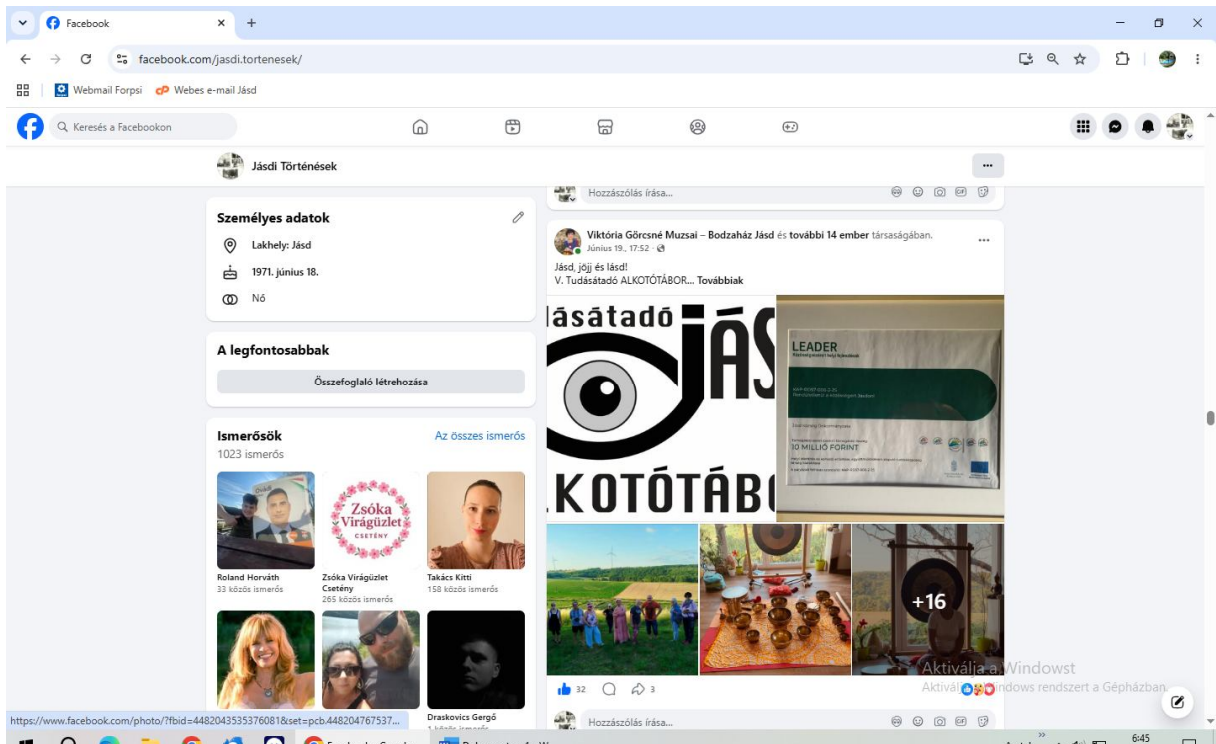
Facebook

facebook.com/jasdi.tortenesek/

Webmail Forpsi Webes e-mail Jásd

Keresés a Facebookon

Jásdi Történések

Hozzászólás írása...

Személyes adatok

Lakhely: Jásd

1971. június 18.

Nő

A legfontosabbak

Összefoglaló létrehozása

Ismerősök
Az összes ismerős
1023 ismerős

Roland Horváth
33 közös ismerős

Zsóka Virágüzlet Csetény
265 közös ismerős

Takács Kitti
158 közös ismerős

Draskovics Gergő

Viktória Görcsné Muzsai – Bodzaház Jásd és további 14 ember társaságában.
Június 19., 17:52

Jásd, jöjj és lásd!
V. Tudásátadó ALKOTÓTÁBOR... Továbbiak

Tudásátadó JÁS ALKOTÓTÁB

LEADER
10 MILLIÓ FORINT

Zsóka Virágüzlet CSETÉNY

+16

32 3

Hozzászólás írása...

Aktiválja a Windowst
Aktiválja a Windows rendszert a Gépházban.

https://www.facebook.com/photo/?fbid=448204353537608​1&set=pcb.448204767537...

6:45